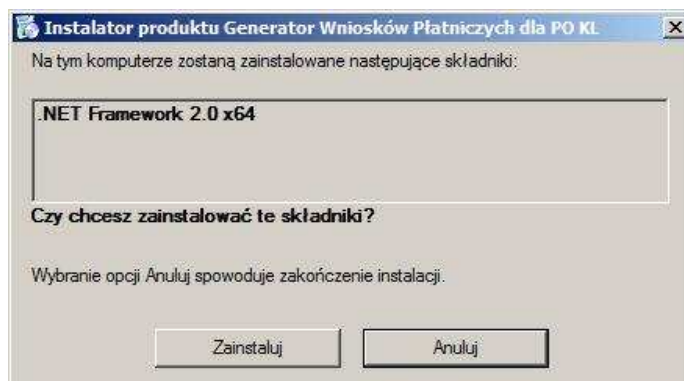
Instalator produktu Generator Wniosków Płatniczych dla PO KL

Na tym komputerze zostaną zainstalowane następujące składniki:

.NET Framework 2.0 x64

Czy chcesz zainstalować te składniki?

Wybranie opcji Anuluj spowoduje zakończenie instalacji.

Zainstaluj

Anuluj